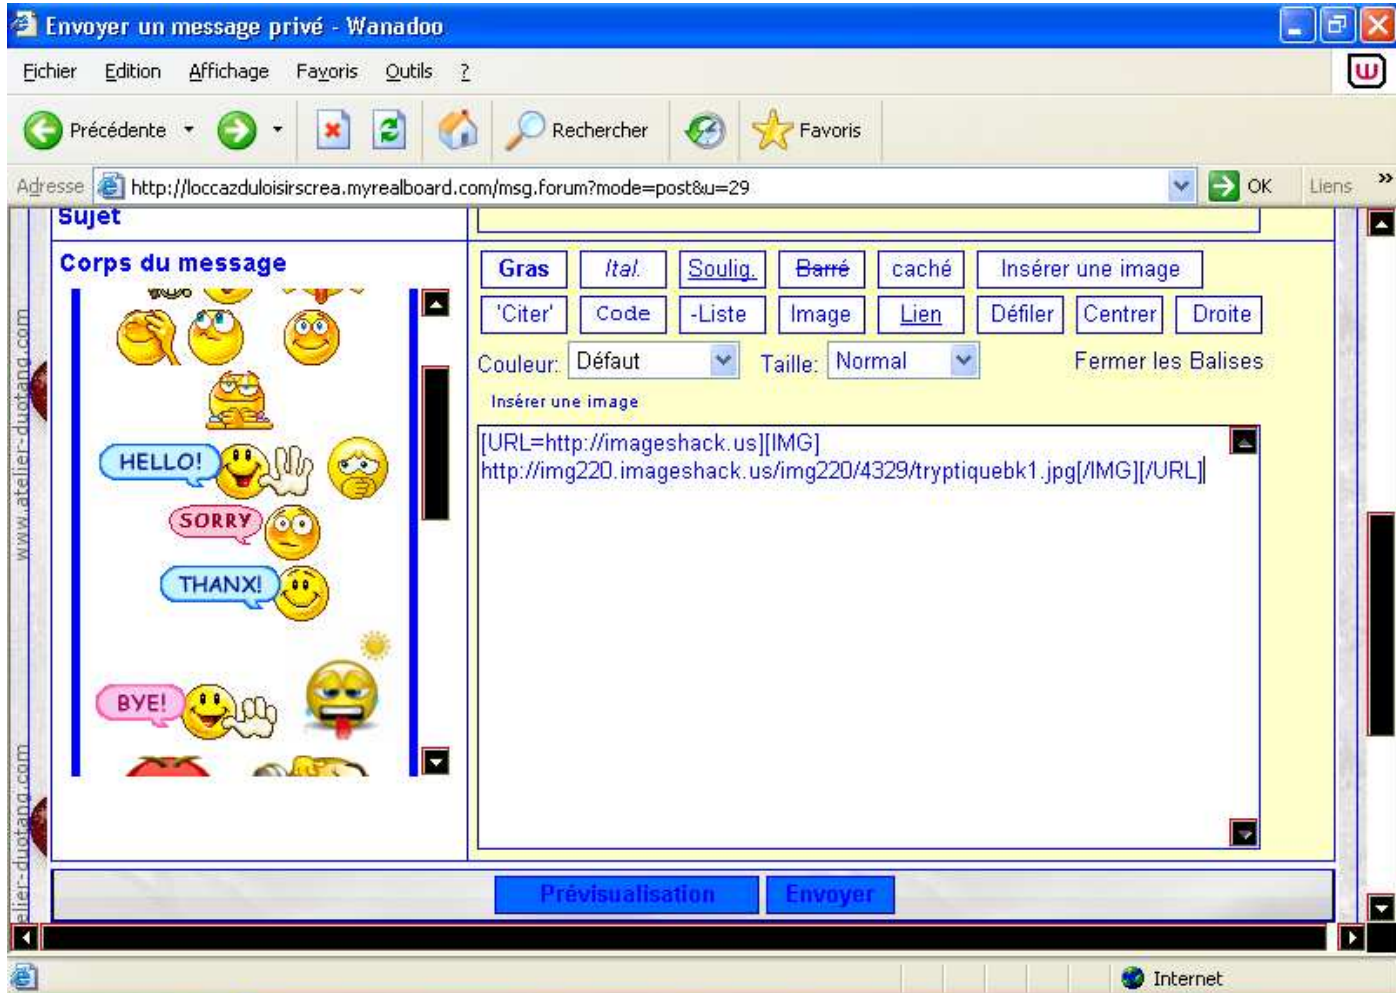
Envoyer un message privé - Wanadoo

Fichier Edition Affichage Favoris Outils ?

Précédente Rechercher Favoris

Adresse http://loccazduloisirscrea.myrealboard.com/msg.forum?mode=post&u=29 OK Liens »

Sujet

Corps du message

HELLO!

SORRY

THANX!

BYE!

www.atelier-duotang.com

atelier-duotang.com

Gras Ital. Soulig. Barré caché Insérer une image

'Citer' Code -Liste Image Lien Défiler Centrer Droite

Couleur: Défaut Taille: Normal Fermer les Balises

Insérer une image

[URL=http://imageshack.us][IMG] http://img220.imageshack.us/img220/4329/tryptiquebk1.jpg[/IMG][/URL]

Prévisualisation Envoyer

Internet